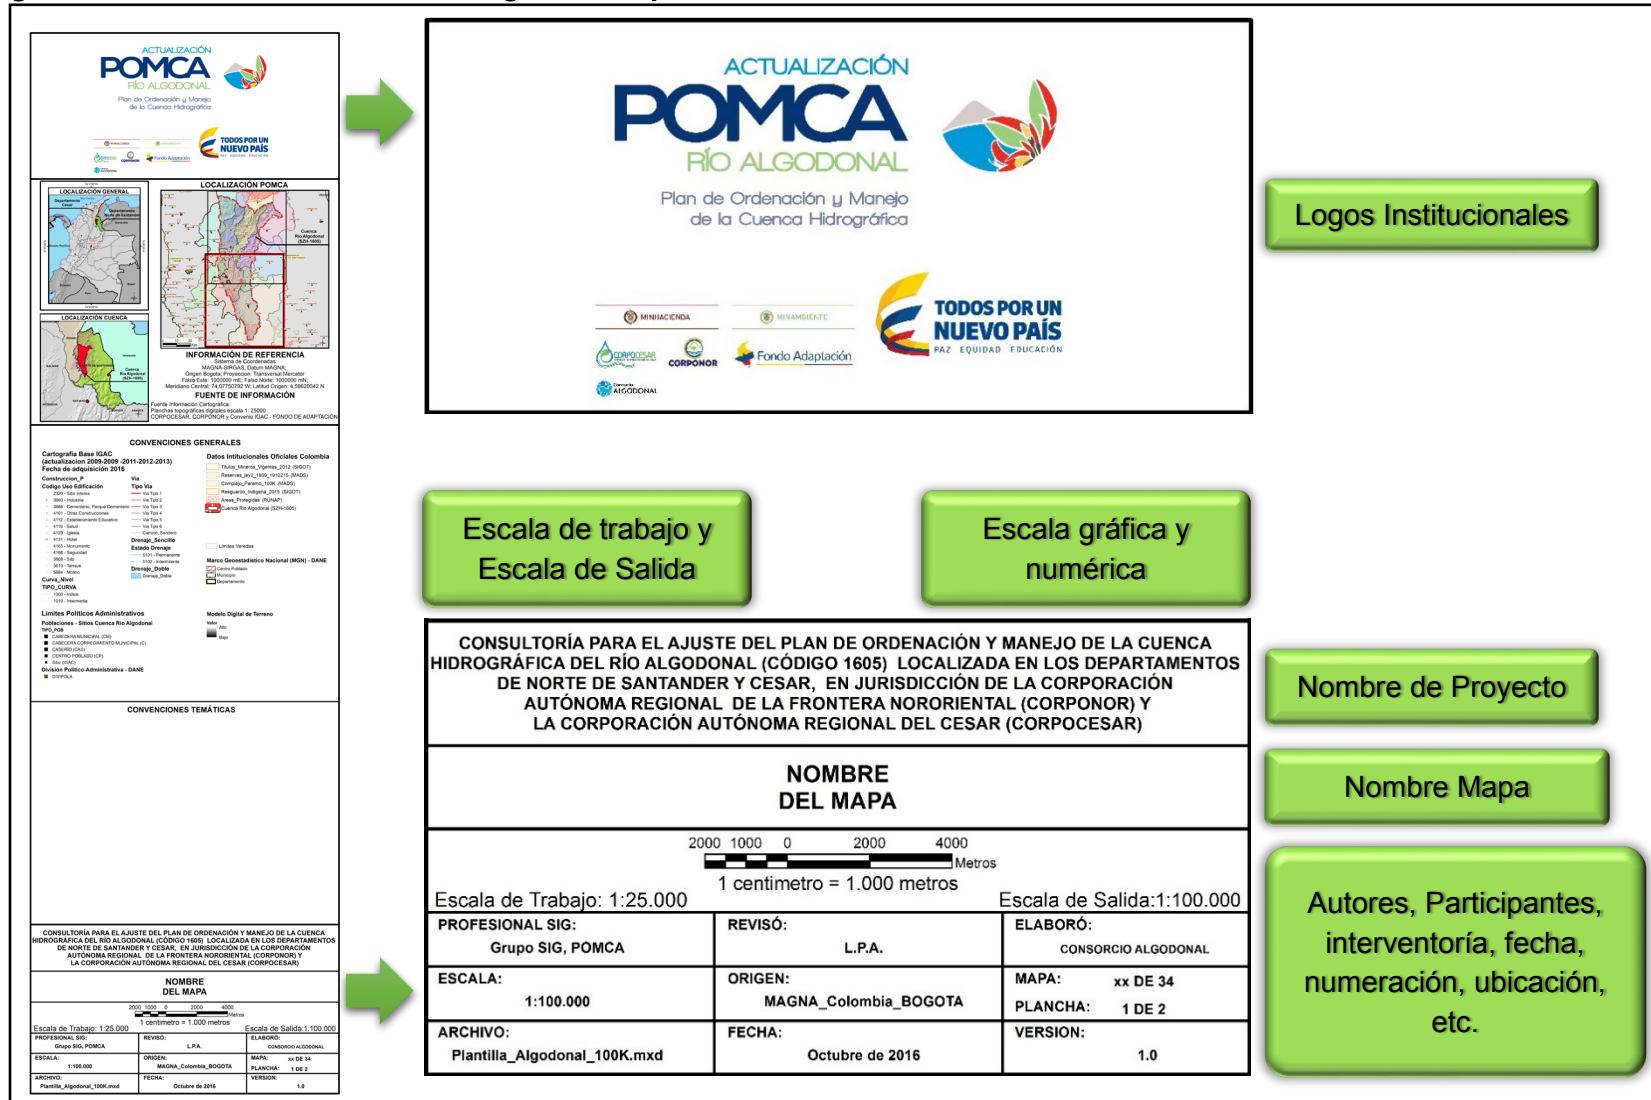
ACTUALIZACIÓN
POMCA
RÍO ALGODONAL
Plan de Ordenación y Manejo de la Cuenca Hidrográfica

MINHACIENDA
MINAMBIENTE
TODOS POR UN NUEVO PAÍS
PAZ EQUIDAD EDUCACIÓN
CORPOCESAR
CORPONOR
Fondo Adaptación
ALGODONAL

LOCALIZACIÓN GENERAL
LOCALIZACIÓN POMCA
LOCALIZACIÓN CUENCA
INFORMACIÓN DE REFERENCIA
FUENTE DE INFORMACIÓN
CONVENCIONES GENERALES
CONVENCIONES TEMÁTICAS

Logos Institucionales

Escala de trabajo y Escala de Salida

Escala gráfica y numérica

CONSULTORÍA PARA EL AJUSTE DEL PLAN DE ORDENACIÓN Y MANEJO DE LA CUENCA HIDROGRÁFICA DEL RÍO ALGODONAL (CÓDIGO 1605) LOCALIZADA EN LOS DEPARTAMENTOS DE NORTE DE SANTANDER Y CESAR, EN JURISDICCIÓN DE LA CORPORACIÓN AUTÓNOMA REGIONAL DE LA FRONTERA NORORIENTAL (CORPONOR) Y LA CORPORACIÓN AUTÓNOMA REGIONAL DEL CESAR (CORPOCESAR)

Nombre de Proyecto

NOMBRE
DEL MAPA

Nombre Mapa

2000 1000 0 2000 4000
Metros
1 centimetro = 1.000 metros
Escala de Trabajo: 1:25.000
Escala de Salida:1:100.000

| PROFESIONAL SIG: Grupo SIG, POMCA | REVISÓ: L.P.A. | ELABORÓ: CONSORCIO ALGODONAL |
|---|---|---|
| ESCALA: 1:100.000 | ORIGEN: MAGNA_Colombia_BOGOTA | MAPA: xx DE 34 PLANCHA: 1 DE 2 |
| ARCHIVO: Plantilla_Algodonal_100K.mxd | FECHA: Octubre de 2016 | VERSION: 1.0 |

Autores, Participantes, interventoría, fecha, numeración, ubicación, etc.